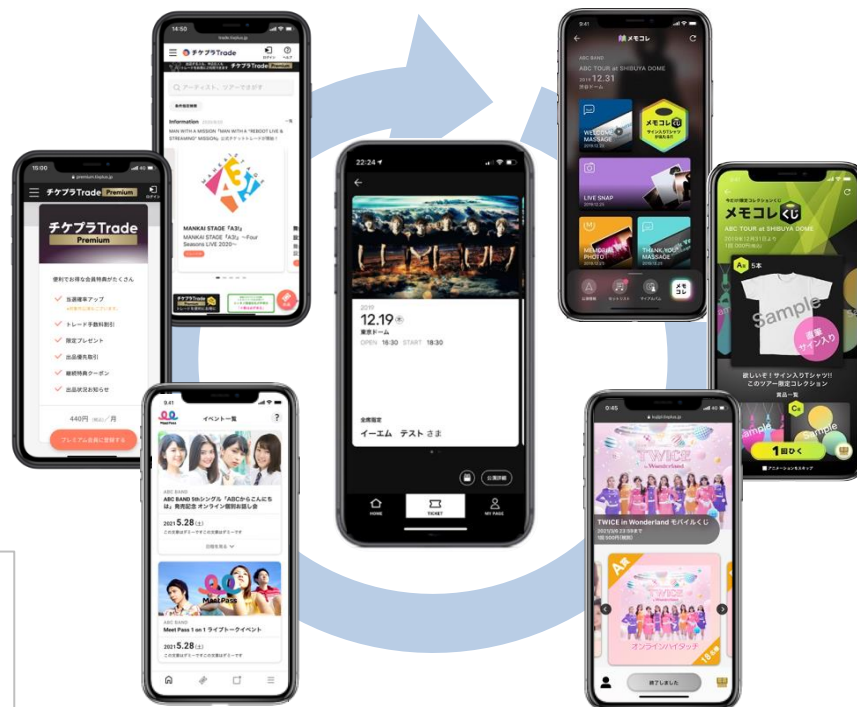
14:50

チケプラTrade

アーティスト、ツアーで探す

Information

MAN WITH A MISSION "MAN WITH A "REBOOT LIVE & STREAMING" MISSION」公式チケットトレードが開始！

MANKAI STAGE『A3!』

MANKAI STAGE『A3!』～Four Seasons LIVE 2020～

15:00

チケプラTrade Premium

チケプラTrade Premium

便利でお得な会員特典がたくさん

当選確率アップ

トレード手数料割引

限定プレゼント

出品優先取引

継続特典クーポン

出品状況お知らせ

440円 /月

プレミアム会員に登録する

22:24

2019

12.19

東京ドーム

OPEN 16:30 START 18:30

イーエム テスト さま

HOME

TICKET

MY PAGE

9:41

メモコレ

ABC BAND

ABC TOUR at SHIBUYA DOME

12.31

WELCOME MASSAGE

メモコレ

LIVE SNAP

MEMORIAL PHOTO

THANK YOU MASSAGE

メモコレくじ

ABC TOUR at SHIBUYA DOME

5本

Sample

直筆サイン入り

欲しいぞ！サイン入りTシャツ!!このツアー限定コレクション

Sample

Sample

1回ひく

9:41

イベント一覧

ABC BAND

ABC BAND 5thシングル「ABCからこんにちは」発売記念 オンライン個別お話し会

2021 5.28

Meet Pass

ABC BAND

Meet Pass 1 on 1 ライブトークイベント

2021 5.28

0:45

TWICE in Wonderland

TWICE in Wonderland モバイルくじ

TWICE

オンラインハイタッチ

終了しました